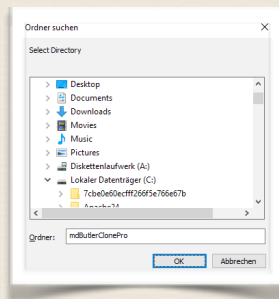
Ordner suchen

Select Directory

Desktop
Documents
Downloads
Movies
Music
Pictures
Diskettenlaufwerk (A:)
Lokaler Datenträger (C:)
7cbe0e60ecfff266f5e766e67b
Apache24

Ordner: mdButlerClonePro

OK
Abbrechen